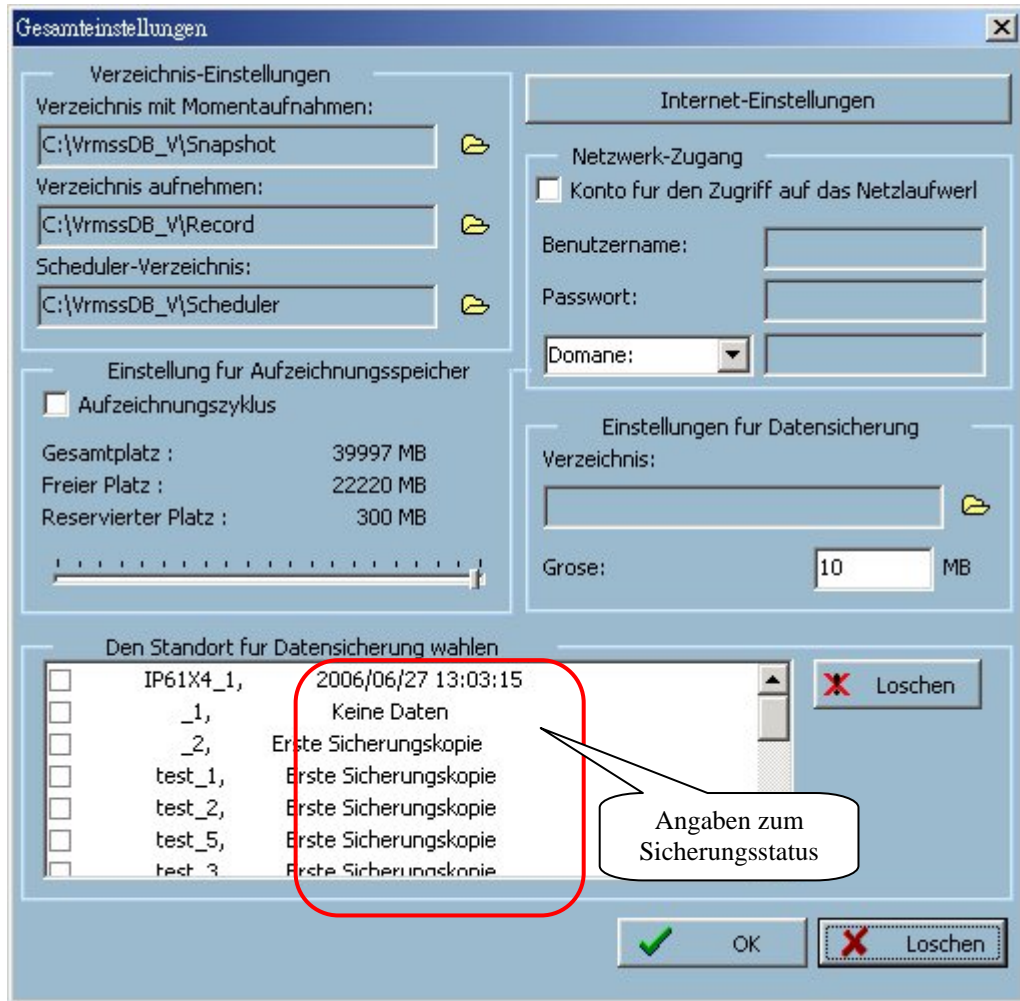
Gesamteinstellungen

Verzeichnis-Einstellungen
Verzeichnis mit Momentaufnahmen:
C:\VrmssDB_V\Snapshot
Verzeichnis aufnehmen:
C:\VrmssDB_V\Record
Scheduler-Verzeichnis:
C:\VrmssDB_V\Scheduler

Internet-Einstellungen

Netzwerk-Zugang
Konto fur den Zugriff auf das Netzlaufwerl
Benutzername:
Passwort:
Domane:

Einstellung fur Aufzeichnungsspeicher
Aufzeichnungszyklus
Gesamtplatz : 39997 MB
Freier Platz : 22220 MB
Reservierter Platz : 300 MB

Einstellungen fur Datensicherung
Verzeichnis:
Grose: 10 MB

Den Standort fur Datensicherung wahlen
IP61X4_1, 2006/06/27 13:03:15
_1, Keine Daten
_2, Erste Sicherungskopie
test_1, Erste Sicherungskopie
test_2, Erste Sicherungskopie
test_5, Erste Sicherungskopie
test_3, Erste Sicherungskopie

Loschen

Angaben zum Sicherungsstatus

OK
Loschen